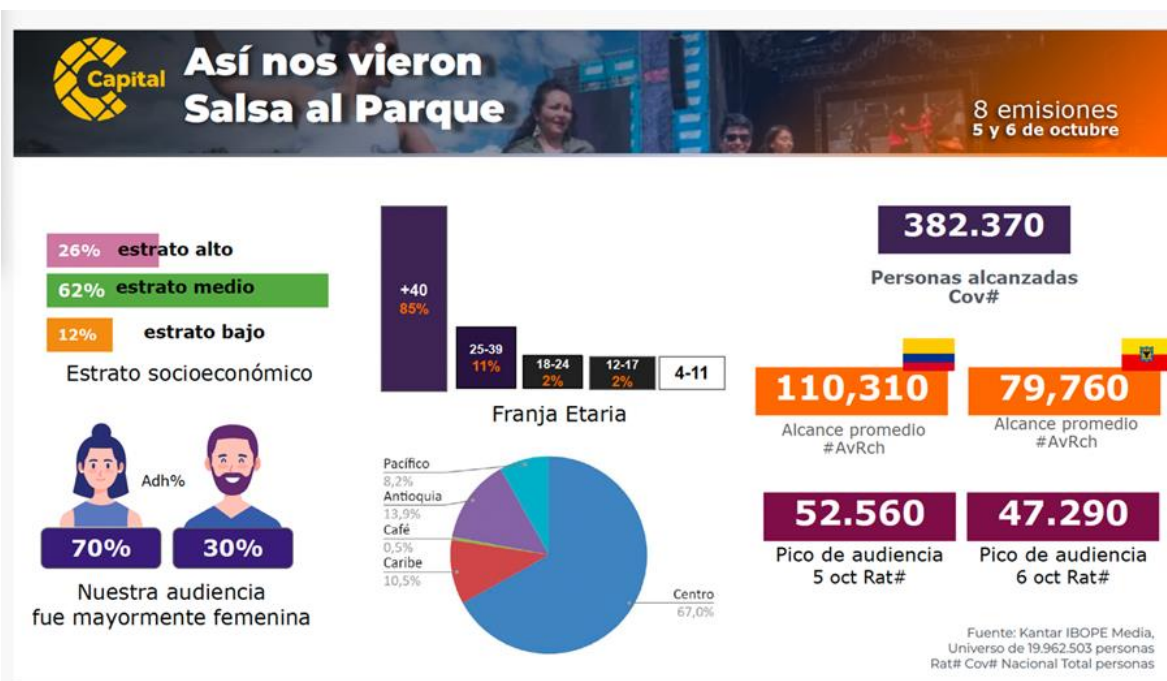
Capital

Así nos vieron Salsa al Parque

8 emisiones
5 y 6 de octubre

26% estrato alto
62% estrato medio
12% estrato bajo
Estrato socioeconómico

Adh%
70%
30%
Nuestra audiencia fue mayormente femenina

+40
85%
25-39
11%
18-24
2%
12-17
2%
4-11
Franja Etaria

Pacífico
8,2%
Antioquia
13,9%
Café
0,5%
Caribe
10,5%
Centro
67,0%

382.370
Personas alcanzadas
Cov#

110,310
Alcance promedio
#AvRch

79,760
Alcance promedio
#AvRch

52.560
Pico de audiencia
5 oct Rat#

47.290
Pico de audiencia
6 oct Rat#

Fuente: Kantar IBOPE Media, Universo de 19.962.503 personas
Rat# Cov# Nacional Total personas